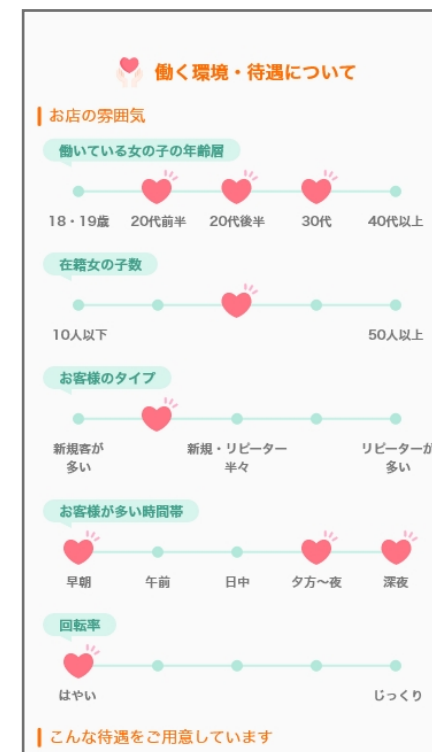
働く環境・待遇について

お店の雰囲気

働いている女の子の年齢層

18・19歳　20代前半　20代後半　30代　40代以上

在籍女の子数

10人以下　50人以上

お客様のタイプ

新規客が多い　新規・リピーター半々　リピーターが多い

お客様が多い時間帯

早朝　午前　日中　夕方〜夜　深夜

回転率

はやい　じっくり

こんな待遇をご用意しています